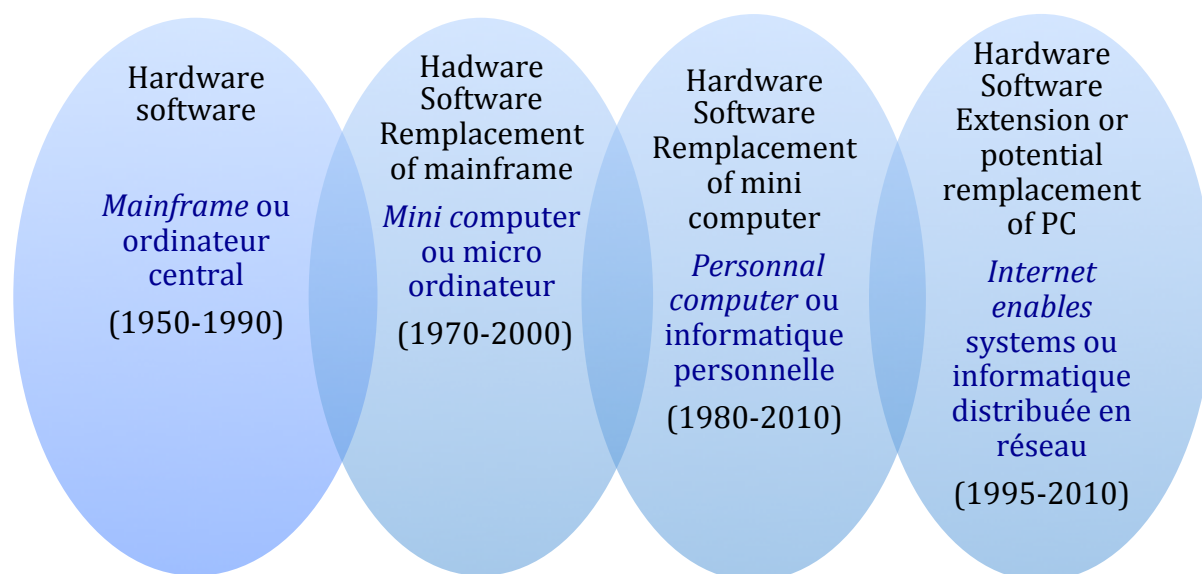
Hardware software

Mainframe ou ordinateur central

(1950-1990)

Hadware Software Remplacement of mainframe

Mini computer ou micro ordinateur

(1970-2000)

Hardware Software Remplacement of mini computer

Personnal computer ou informatique personnelle

(1980-2010)

Hardware Software Extension or potential remplacement of PC

Internet enables systems ou informatique distribuée en réseau

(1995-2010)